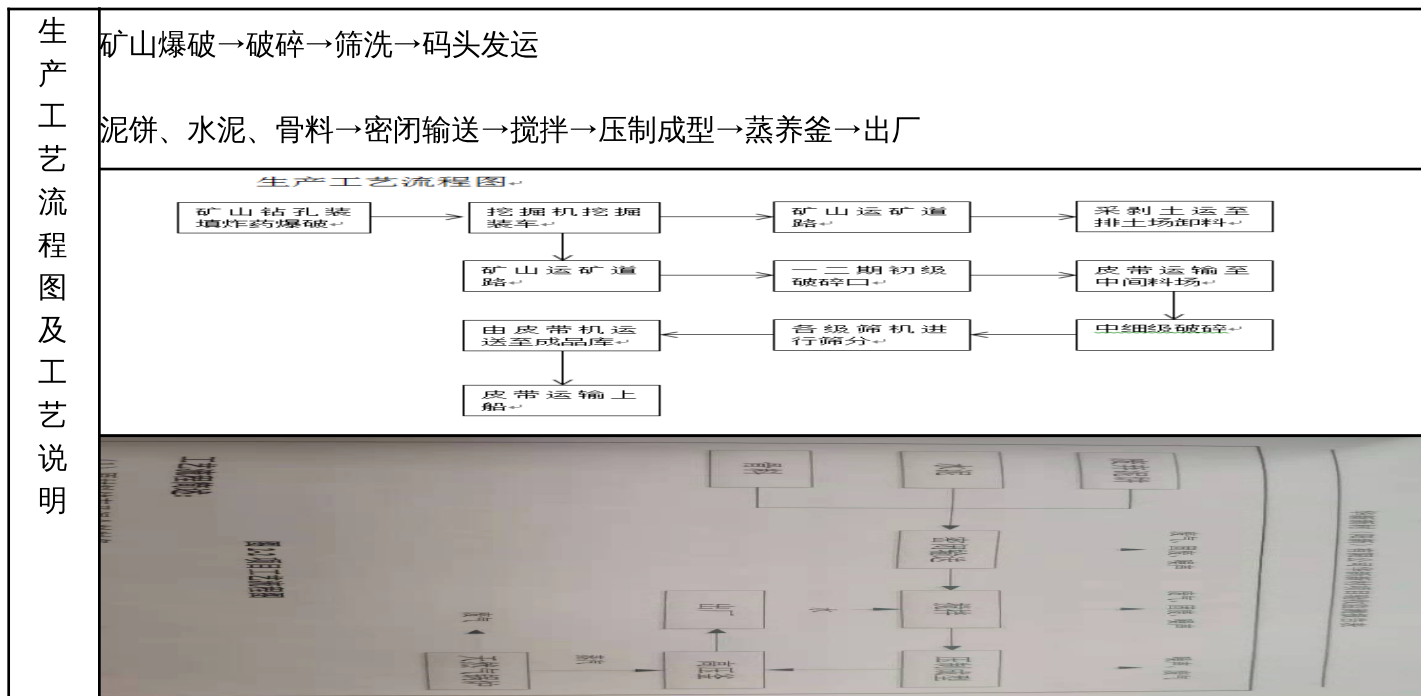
生产工艺流程图及工艺说明

矿山爆破→破碎→筛洗→码头发运

泥饼、水泥、骨料→密闭输送→搅拌→压制成型→蒸养釜→出厂

生产工艺流程图

矿山钻孔装填炸药爆破 → 挖掘机挖掘装车 → 矿山运矿道路 → 采剥土运至排土场卸料

矿山运矿道路 → 一二期初级破碎口 → 皮带运输至中间料场

中细级破碎 → 各级筛机进行筛分 → 由皮带机运送至成品库

皮带运输上船

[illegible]